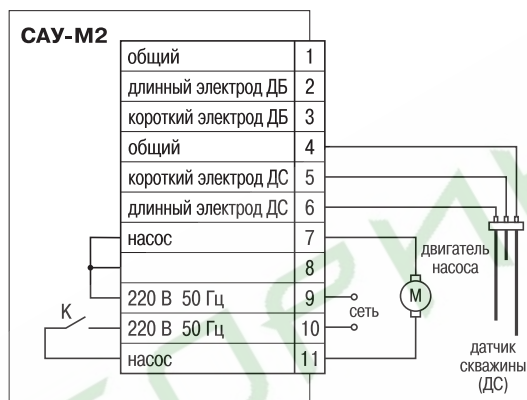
САУ-М2

| | |
|---|---|
| общий | 1 |
| длинный электрод ДБ | 2 |
| короткий электрод ДБ | 3 |
| общий | 4 |
| короткий электрод ДС | 5 |
| длинный электрод ДС | 6 |
| насос | 7 |
| | 8 |
| 220 В 50 Гц | 9 |
| 220 В 50 Гц | 10 |
| насос | 11 |

K

сеть

M

двигатель насоса

датчик скважины (ДС)